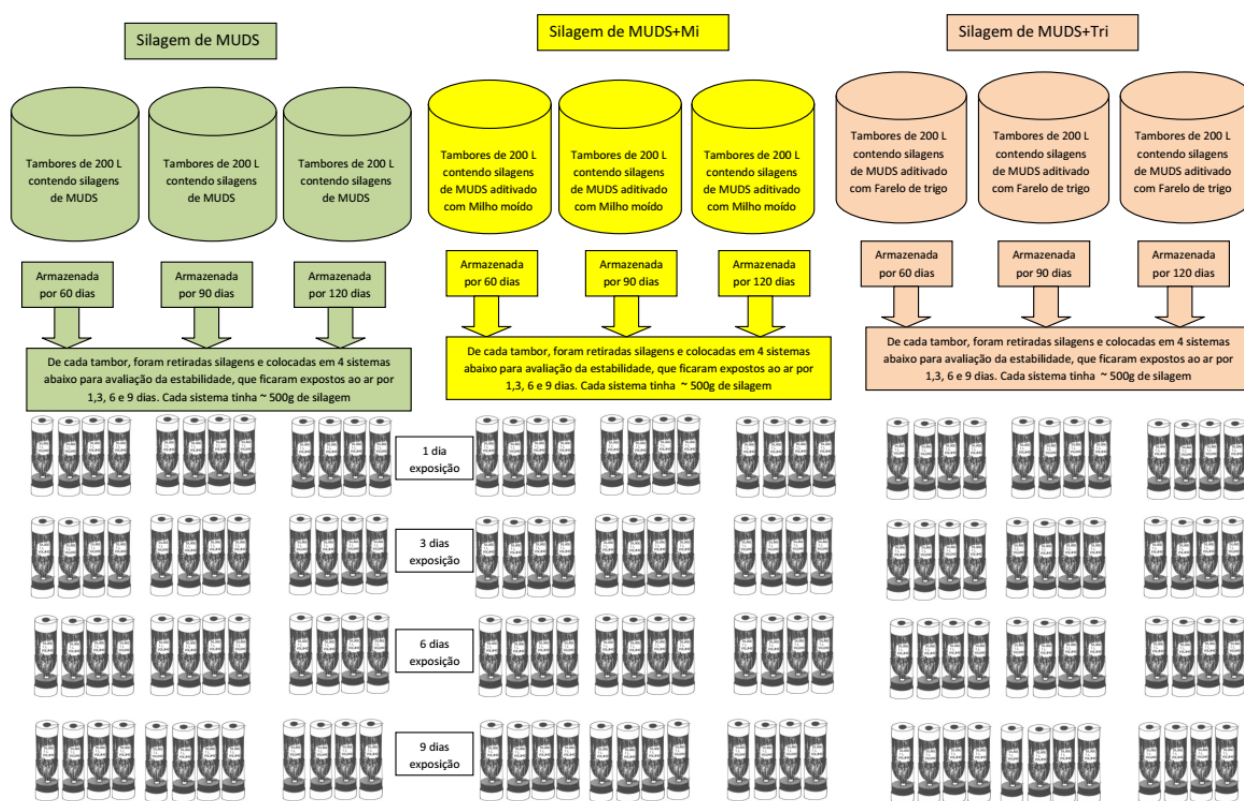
Silagem de MUDS

Silagem de MUDS+Mi

Silagem de MUDS+Tri

Tambores de 200 L contendo silagens de MUDS

Tambores de 200 L contendo silagens de MUDS

Tambores de 200 L contendo silagens de MUDS

Tambores de 200 L contendo silagens de MUDS aditivado com Milho moído

Tambores de 200 L contendo silagens de MUDS aditivado com Milho moído

Tambores de 200 L contendo silagens de MUDS aditivado com Milho moído

Tambores de 200 L contendo silagens de MUDS aditivado com Farelo de trigo

Tambores de 200 L contendo silagens de MUDS aditivado com Farelo de trigo

Tambores de 200 L contendo silagens de MUDS aditivado com Farelo de trigo

Armazenada por 60 dias

Armazenada por 90 dias

Armazenada por 120 dias

Armazenada por 60 dias

Armazenada por 90 dias

Armazenada por 120 dias

Armazenada por 60 dias

Armazenada por 90 dias

Armazenada por 120 dias

De cada tambor, foram retiradas silagens e colocadas em 4 sistemas abaixo para avaliação da estabilidade, que ficaram expostos ao ar por 1,3, 6 e 9 dias. Cada sistema tinha ~ 500g de silagem

De cada tambor, foram retiradas silagens e colocadas em 4 sistemas abaixo para avaliação da estabilidade, que ficaram expostos ao ar por 1,3, 6 e 9 dias. Cada sistema tinha ~ 500g de silagem

De cada tambor, foram retiradas silagens e colocadas em 4 sistemas abaixo para avaliação da estabilidade, que ficaram expostos ao ar por 1,3, 6 e 9 dias. Cada sistema tinha ~ 500g de silagem

1 dia exposição

3 dias exposição

6 dias exposição

9 dias exposição